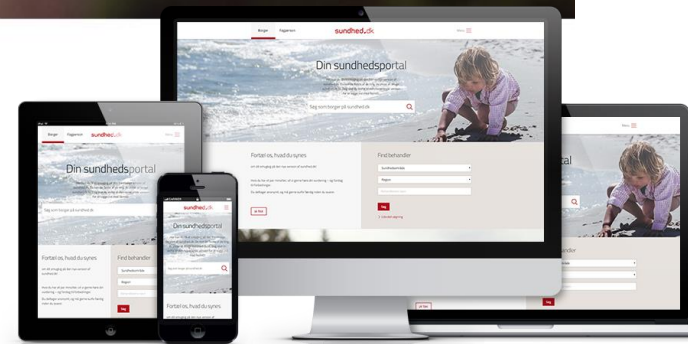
Borger
Fagperson
sundhed.dk
Menu

Din sundhedsportal

Søg som borger på sundhed.dk

Fortæl os, hvad du synes

Find behander

Sundhedsområde
Region

Søg

Din sundhedsportal

Søg som borger på sundhed.dk

Fortæl os, hvad du synes

Find behander

Sundhedsområde
Region

Søg

sundhed.dk

Din sundhedsportal

Fortæl os, hvad du synes

Menu

ander